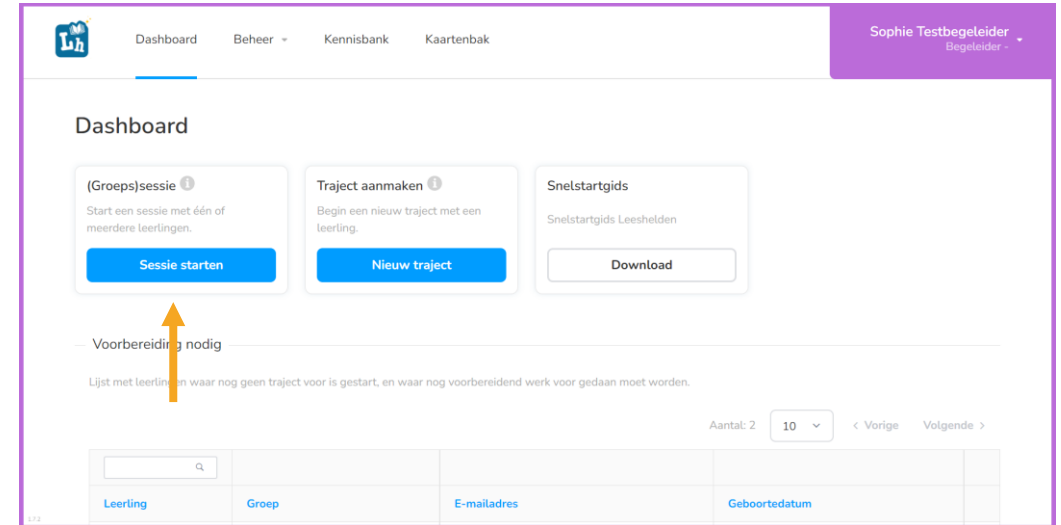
Lh

Dashboard Beheer Kennisbank Kaartenbak

Sophie Testbegeleider
Begeleider -

Dashboard

(Groeps)sessie
Start een sessie met één of meerdere leerlingen.
Sessie starten

Traject aanmaken
Begin een nieuw traject met een leerling.
Nieuw traject

Snelstartgids
Snelstartgids Leeshelden
Download

Voorbereiding nodig

Lijst met leerlingen waar nog geen traject voor is gestart, en waar nog voorbereidend werk voor gedaan moet worden.

Aantal: 2 10 ‹ Vorige Volgende ›

| Leerling | Groep | E-mailadres | Geboortedatum |
|---|---|---|---|